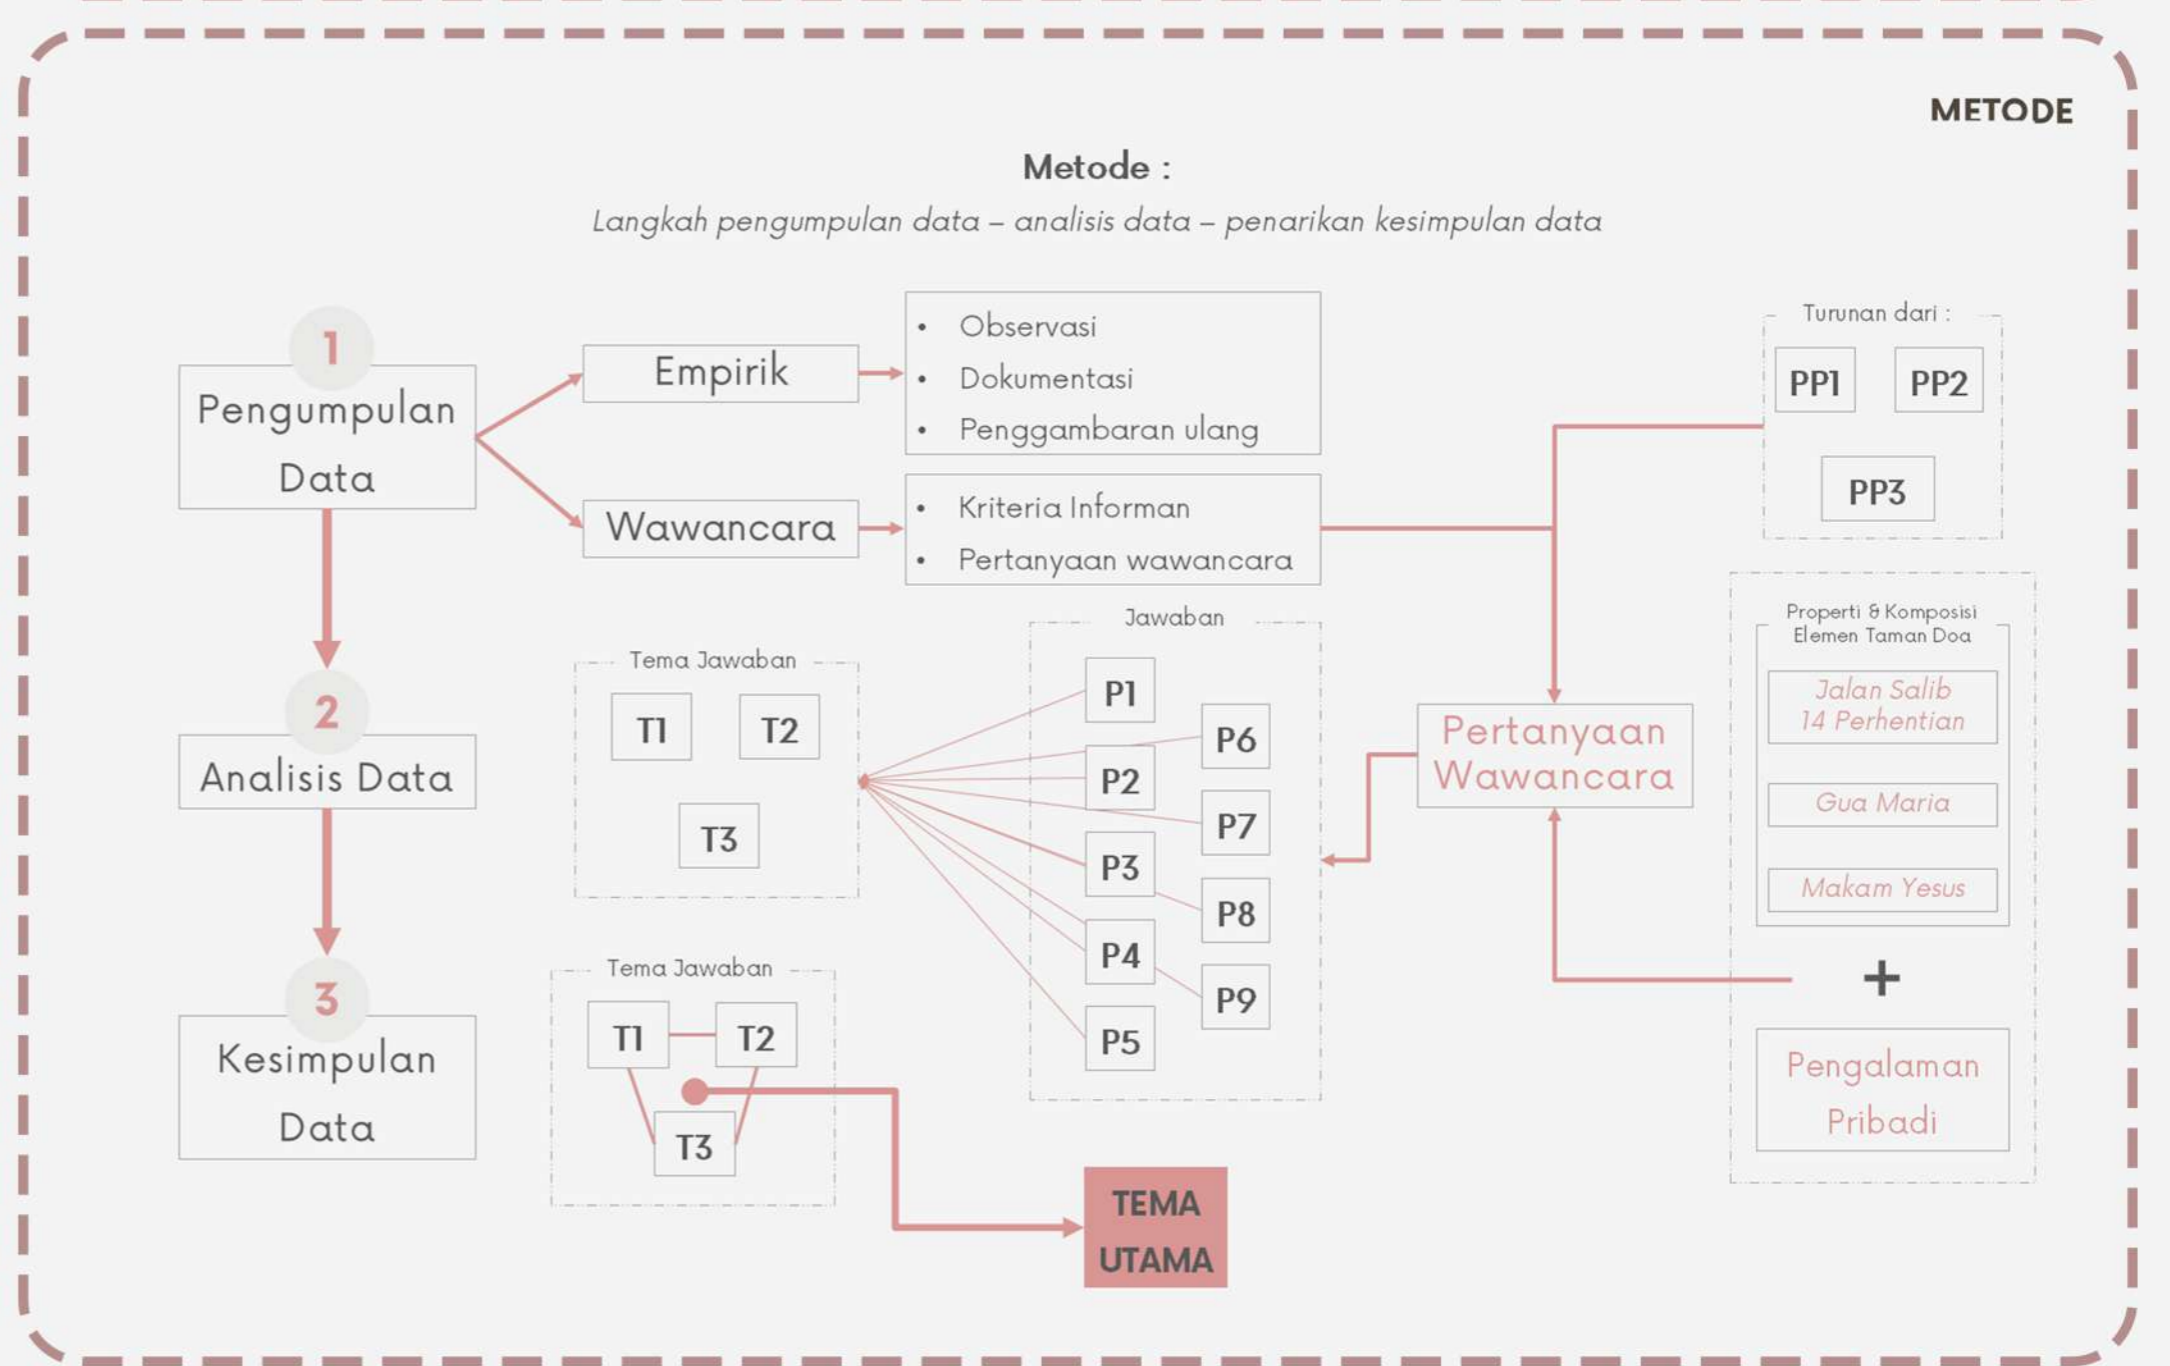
METODE

Metode :

Langkah pengumpulan data – analisis data – penarikan kesimpulan data

1
Pengumpulan Data

Empirik

- Observasi
- Dokumentasi
- Penggambaran ulang

Wawancara

- Kriteria Informan
- Pertanyaan wawancara

Turunan dari :

PP1

PP2

PP3

2
Analisis Data

Tema Jawaban

T1

T2

T3

Jawaban

P1

P6

P2

P7

P3

P8

P4

P9

P5

Pertanyaan Wawancara

Properti & Komposisi Elemen Taman Doa

Jalan Salib 14 Perhentian

Gua Maria

Makam Yesus

+

Pengalaman Pribadi

3
Kesimpulan Data

Tema Jawaban

T1

T2

T3

TEMA UTAMA